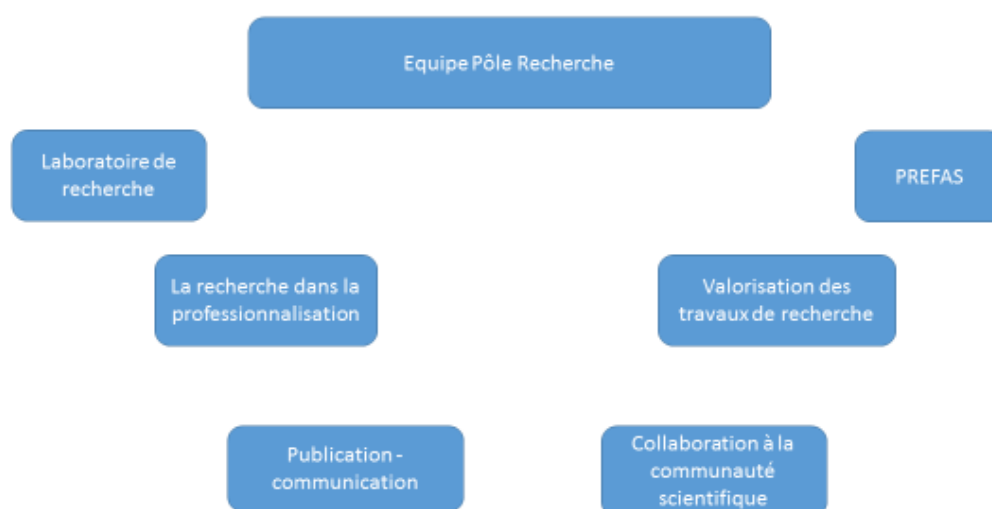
Equipe Pôle Recherche

Laboratoire de recherche

PREFAS

La recherche dans la professionnalisation

Valorisation des travaux de recherche

Publication - communication

Collaboration à la communauté scientifique